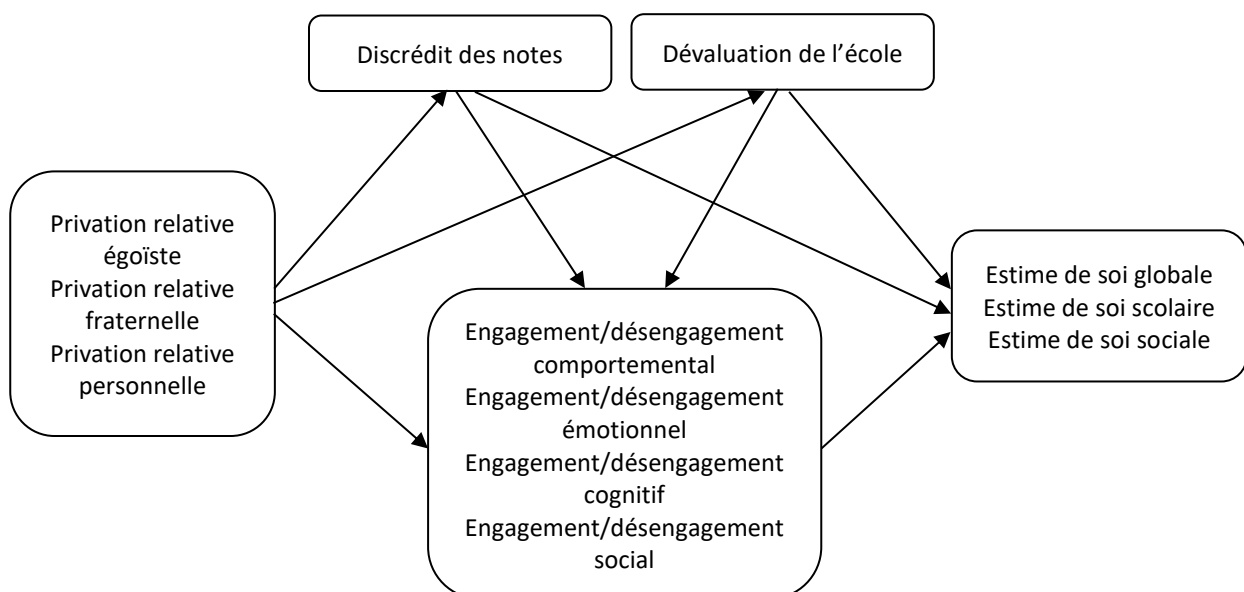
Discrédit des notes

Dévaluation de l'école

Privation relative égoïste
Privation relative fraternelle
Privation relative personnelle

Engagement/désengagement comportemental
Engagement/désengagement émotionnel
Engagement/désengagement cognitif
Engagement/désengagement social

Estime de soi globale
Estime de soi scolaire
Estime de soi sociale